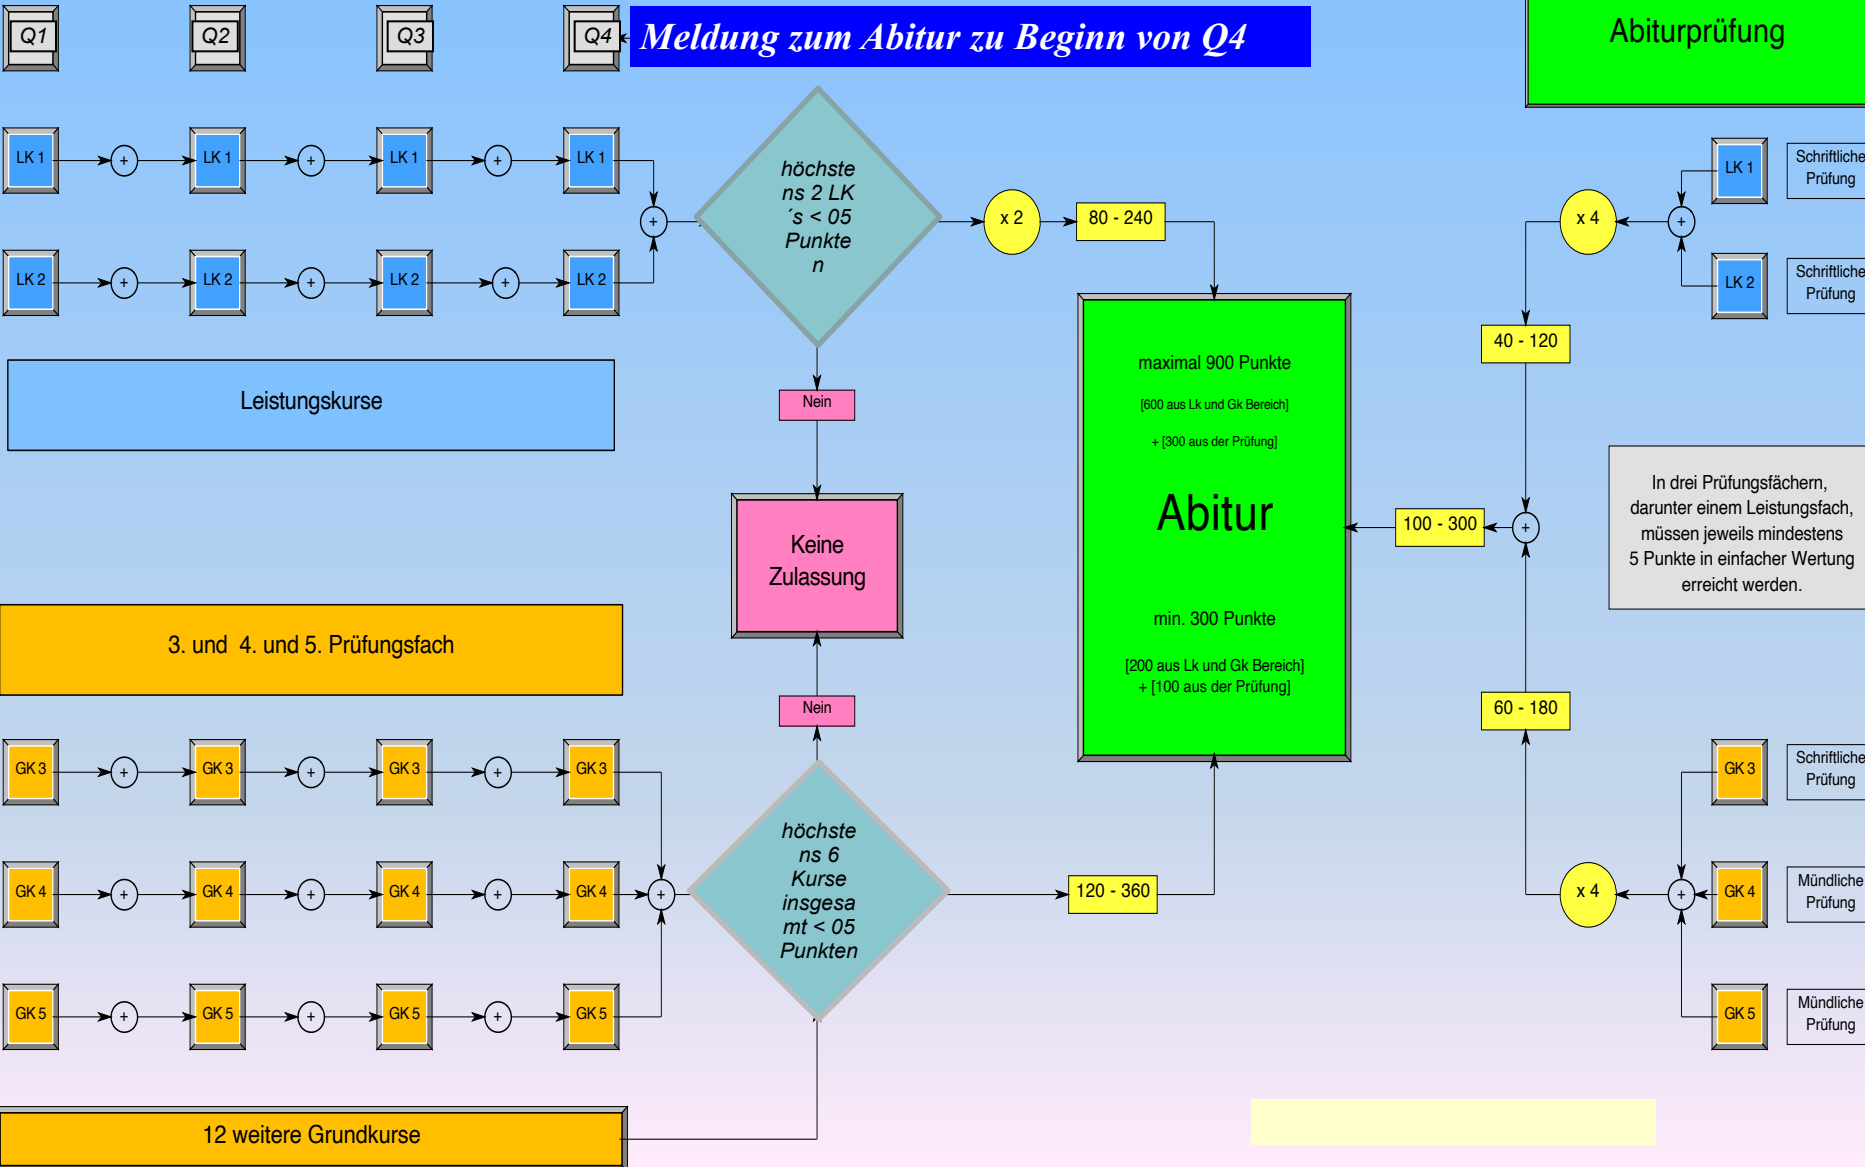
Q1
Q2
Q3
Q4

Meldung zum Abitur zu Beginn von Q4

Abiturprüfung

LK 1
+
LK 1
+
LK 1
+
LK 1

LK 2
+
LK 2
+
LK 2
+
LK 2

+

höchstens 2 LK´s < 05 Punkten

x 2

80 - 240

x 4

+

LK 1
Schriftliche Prüfung

LK 2
Schriftliche Prüfung

40 - 120

Leistungskurse

Nein

maximal 900 Punkte

[600 aus Lk und Gk Bereich]

+ [300 aus der Prüfung]

Abitur

min. 300 Punkte

[200 aus Lk und Gk Bereich]
+ [100 aus der Prüfung]

100 - 300

+

In drei Prüfungsfächern, darunter einem Leistungsfach, müssen jeweils mindestens 5 Punkte in einfacher Wertung erreicht werden.

Keine Zulassung

3. und 4. und 5. Prüfungsfach

Nein

60 - 180

GK 3
+
GK 3
+
GK 3
+
GK 3

GK 3
Schriftliche Prüfung

GK 4
+
GK 4
+
GK 4
+
GK 4

+

höchstens 6 Kurse insgesamt < 05 Punkten

120 - 360

x 4

+

GK 4
Mündliche Prüfung

GK 5
+
GK 5
+
GK 5
+
GK 5

GK 5
Mündliche Prüfung

12 weitere Grundkurse